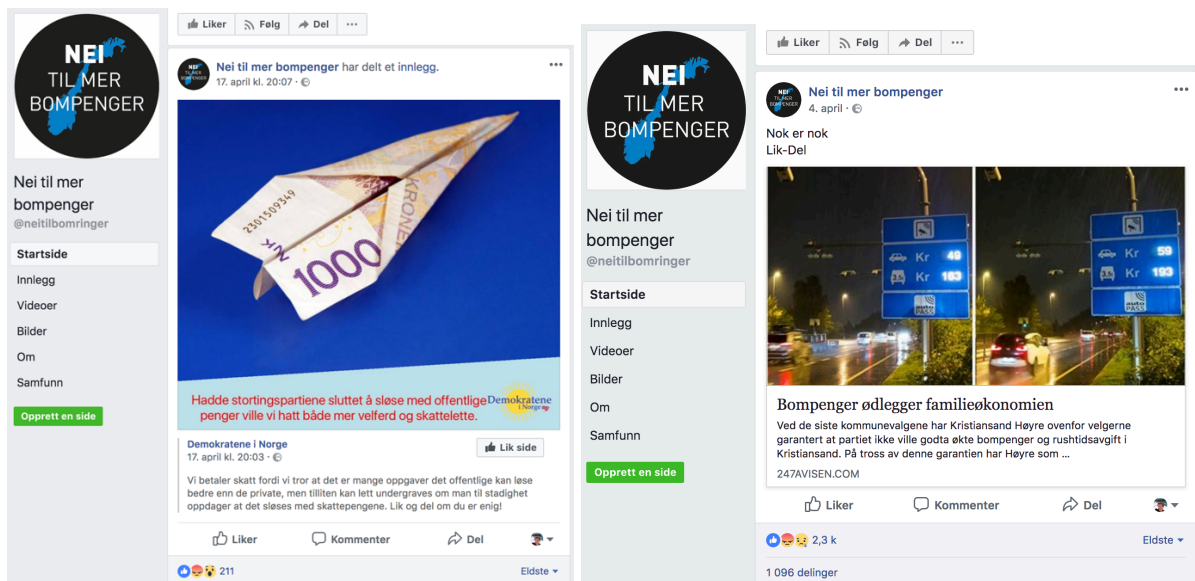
NEI TIL MER BOMPENGER

Nei til mer bompenger
@neitilbomringer

Startside
Innlegg
Videoer
Bilder
Om
Samfunn

Opprett en side

Liker Følg Del ···

Nei til mer bompenger har delt et innlegg.
17. april kl. 20:07 ·

NK 2301509349 KRONER 1000

Hadde stortingspartiene sluttet å sløse med offentlige penger ville vi hatt både mer velferd og skattelette.

Demokratene i Norge

Demokratene i Norge
17. april kl. 20:03 ·

Lik side

Vi betaler skatt fordi vi tror at det er mange oppgaver det offentlige kan løse bedre enn de private, men tilliten kan lett undergraves om man til stadighet oppdager at det sløses med skattepengene. Lik og del om du er enig!

Liker Kommenter Del

211 Eldste

NEI TIL MER BOMPENGER

Nei til mer bompenger
@neitilbomringer

Startside
Innlegg
Videoer
Bilder
Om
Samfunn

Opprett en side

Liker Følg Del ···

Nei til mer bompenger
4. april ·

Nok er nok
Lik-Del

Kr 49
Kr 183
Kr 59
Kr 193
autoPASS

Bompenger ødlegger familieøkonomien
Ved de siste kommunevalgene har Kristiansand Høyre ovenfor velgerne garantert at partiet ikke ville godta økte bompenger og rushtidsavgift i Kristiansand. På tross av denne garantien har Høyre som ...
247AVISEN.COM

Liker Kommenter Del

2,3 k Eldste

1 096 delinger